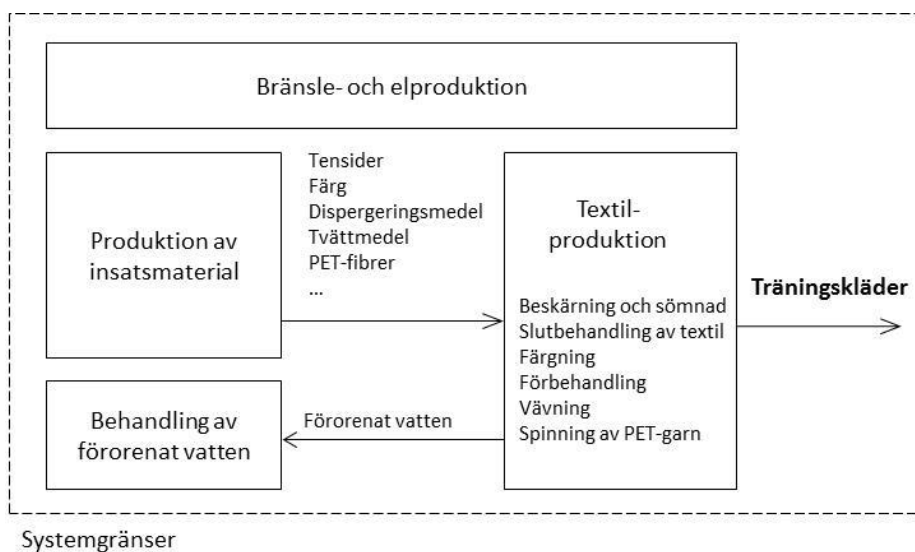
Bränsle- och elproduktion

Produktion av insatsmaterial

Tensider
Färg
Dispergeringsmedel
Tvättmedel
PET-fibrer
...

Textil-produktion

Beskärning och sömnad
Slutbehandling av textil
Färgning
Förbehandling
Vävning
Spinning av PET-garn

Träningskläder

Behandling av förorenat vatten

Förorenat vatten

Systemgränser